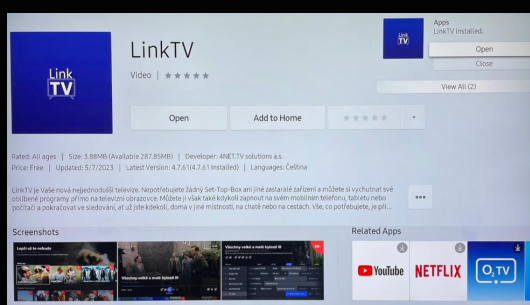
Link TV

LinkTV

Video | ★★★★★

Open

Add to Home

★★★★★

Apps
LinkTV installed.

Open

Close

View All (2)

Rated: All ages | Size: 3.88MB (Available 287.85MB) | Developer: 4NET.TV solutions a.s.
Price: Free | Updated: 5/7/2023 | Latest Version: 4.7.61(4.7.61 Installed) | Languages: Čeština

LinkTV je Vaše nová nejjednodušší televize. Nepotřebujete žádný Set-Top-Box ani jiné zastaralé zařízení a můžete si vychutnat své oblíbené programy přímo na televizní obrazovce. Můžete ji však také kdykoli zapnout na svém mobilním telefonu, tabletu nebo počítači a pokračovat ve sledování, ať jste kdekoli, doma v jiné místnosti, na chatě nebo na cestách. Vše, co potřebujete, je při...

•••

Screenshots

Related Apps

Lepší už to nebude

Všechny velké a malé kytové III

Všechny velké a malé kytové III

YouTube

NETFLIX

O2 TV